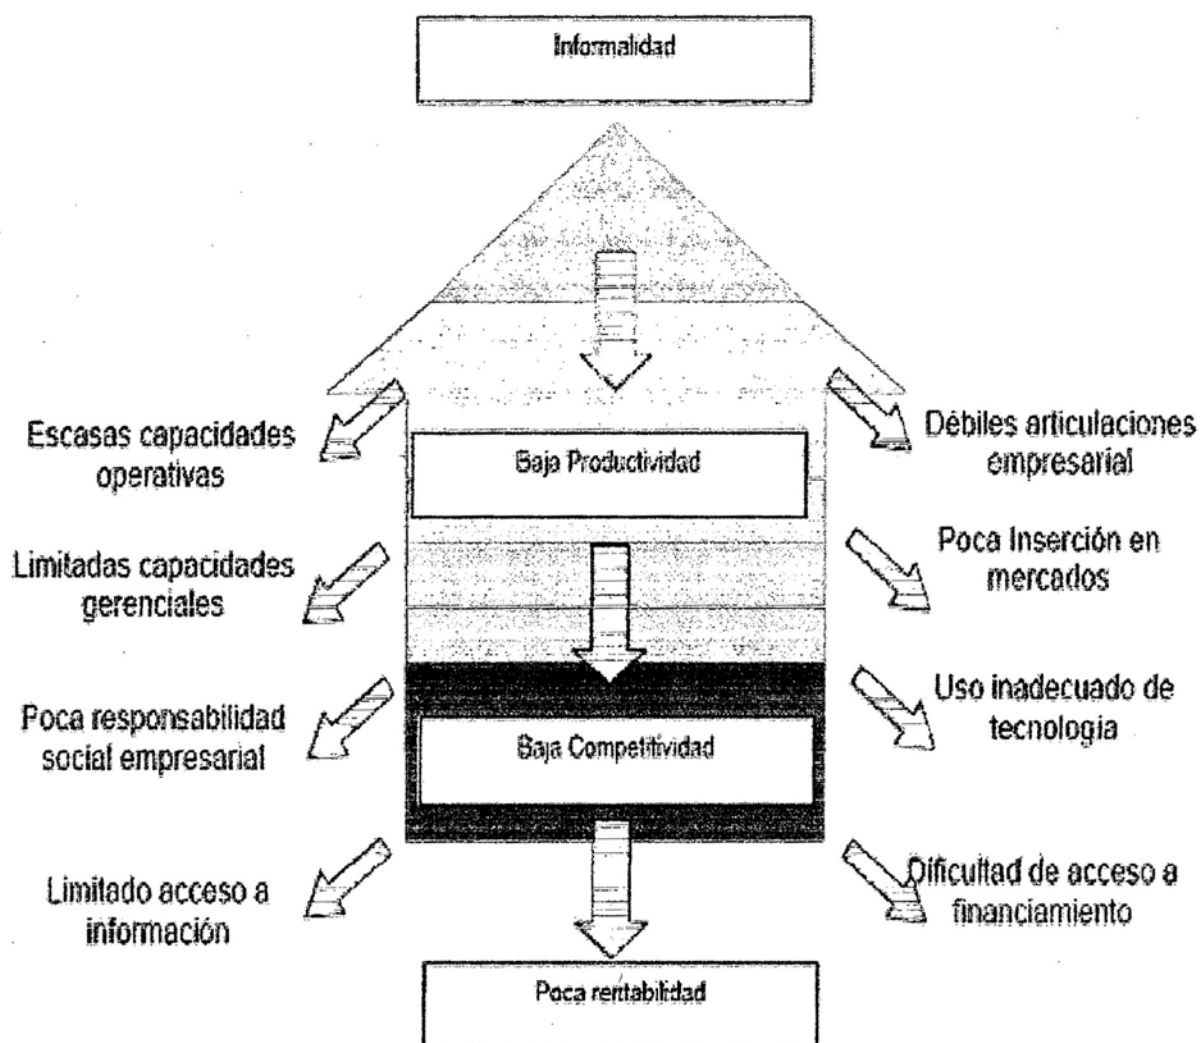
Informalidad

Escasas capacidades operativas

Baja Productividad

Débiles articulaciones empresarial

Limitadas capacidades gerenciales

Poca Inserción en mercados

Poca responsabilidad social empresarial

Baja Competitividad

Uso inadecuado de tecnologia

Limitado acceso a información

Dificultad de acceso a financiamiento

Poca rentabilidad